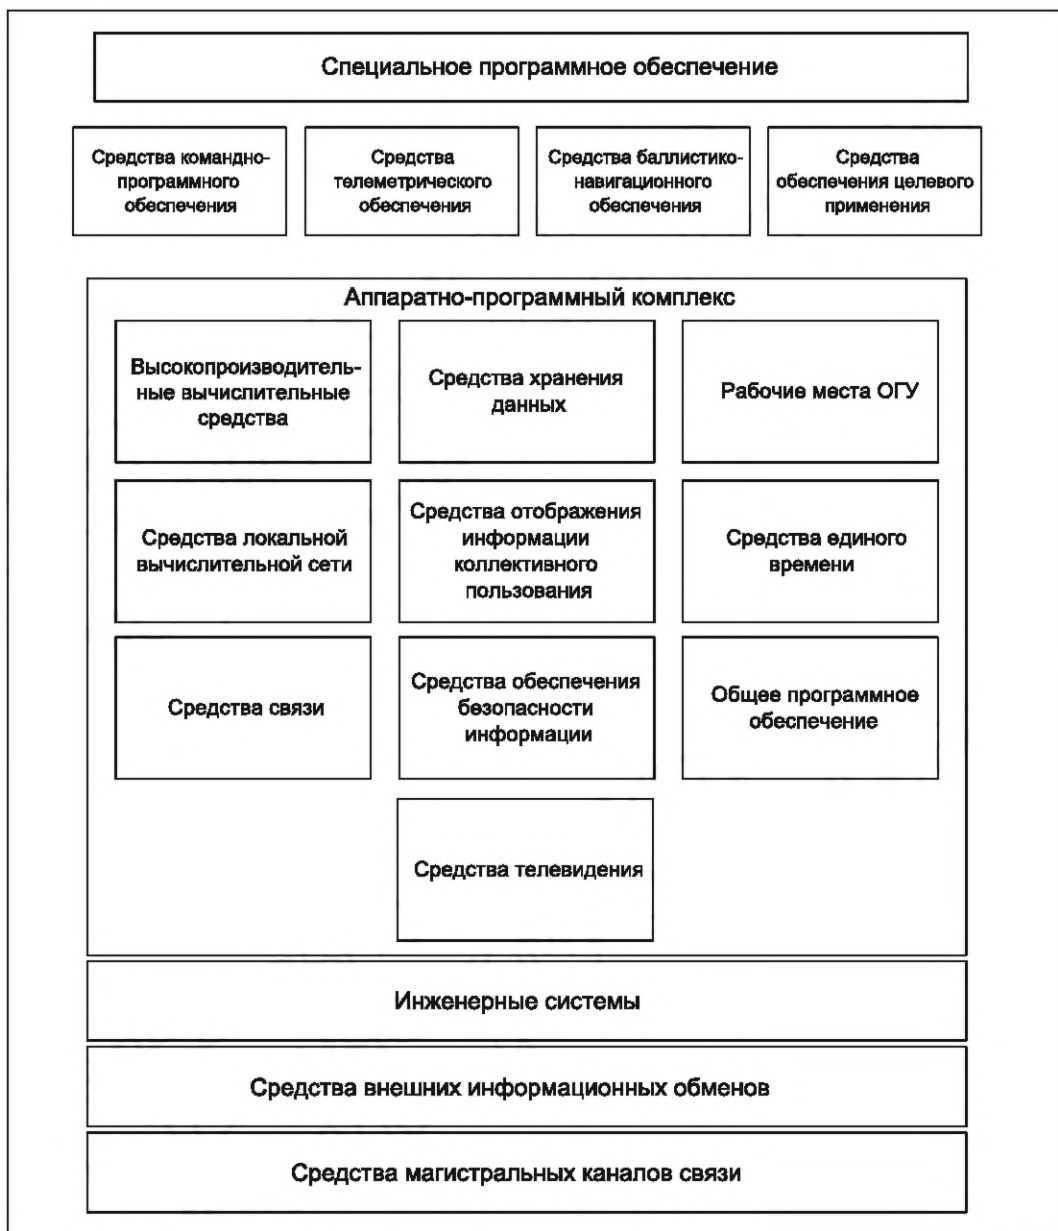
Специальное программное обеспечение

Средства командно-программного обеспечения

Средства телеметрического обеспечения

Средства баллистико-навигационного обеспечения

Средства обеспечения целевого применения

Аппаратно-программный комплекс

Высокопроизводительные вычислительные средства

Средства хранения данных

Рабочие места ОГУ

Средства локальной вычислительной сети

Средства отображения информации коллективного пользования

Средства единого времени

Средства связи

Средства обеспечения безопасности информации

Общее программное обеспечение

Средства телевидения

Инженерные системы

Средства внешних информационных обменов

Средства магистральных каналов связи